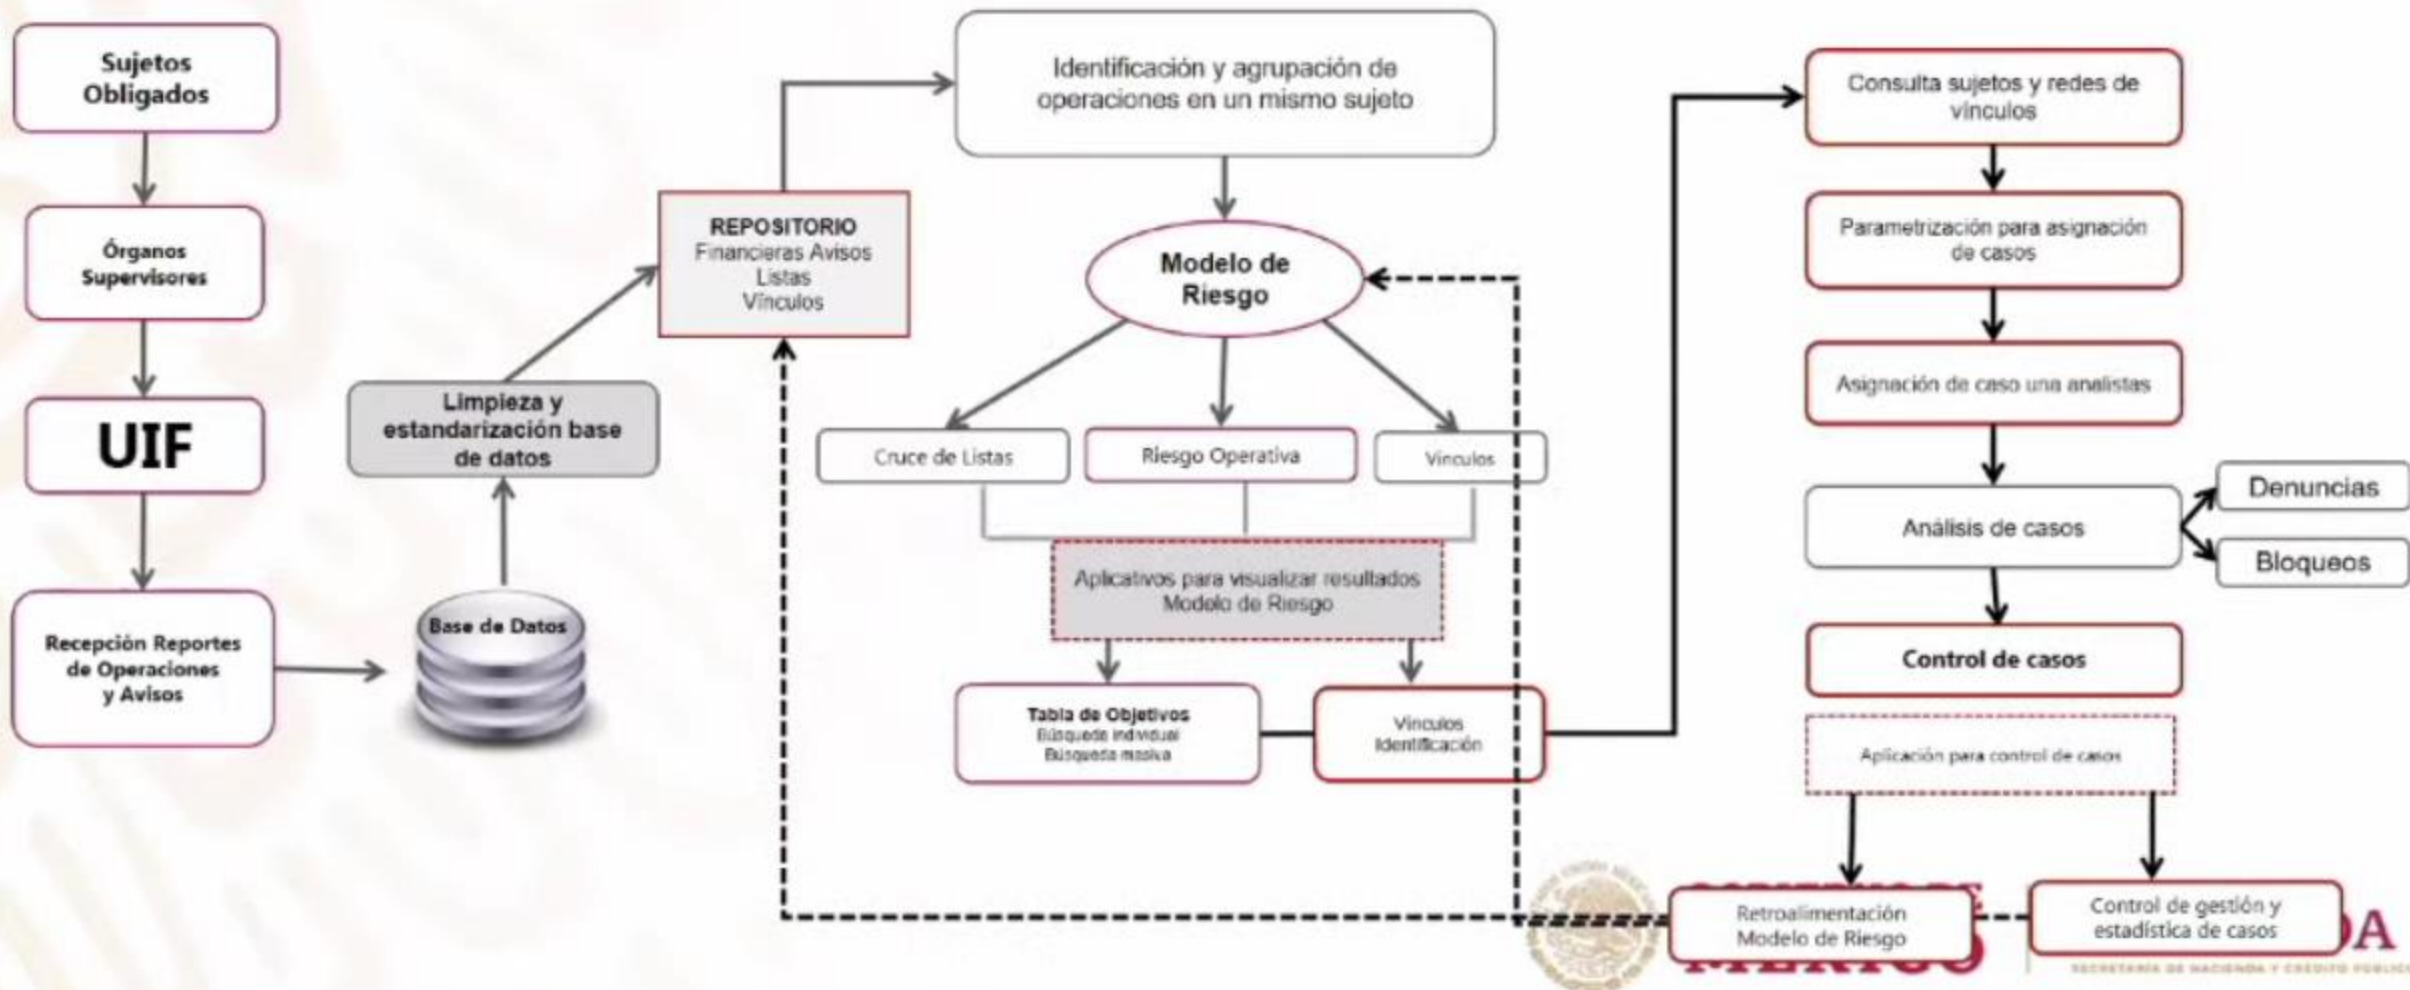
Sujetos Obligados

Órganos Supervisores

UIF

Recepción Reportes de Operaciones y Avisos

Base de Datos

Limpieza y estandarización base de datos

REPOSITORIO
Financieras Avisos
Listas
Vínculos

Identificación y agrupación de operaciones en un mismo sujeto

Modelo de Riesgo

Cruce de Listas

Riesgo Operativa

Vínculos

Aplicativos para visualizar resultados Modelo de Riesgo

Tabla de Objetivos
Búsqueda individual
Búsqueda masiva

Vínculos
Identificación

Consulta sujetos y redes de vínculos

Parametrización para asignación de casos

Asignación de caso una analistas

Análisis de casos

Denuncias

Bloqueos

Control de casos

Aplicación para control de casos

Retroalimentación Modelo de Riesgo

Control de gestión y estadística de casos

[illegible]